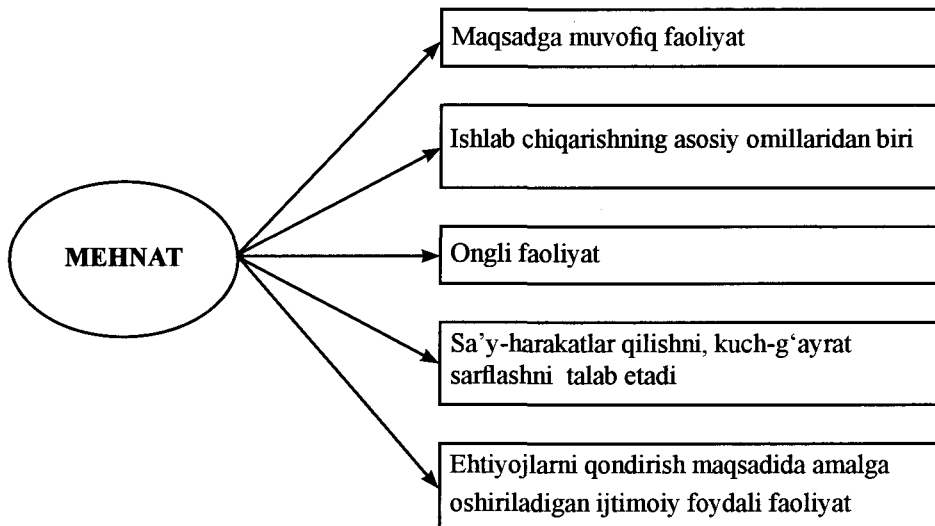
MEHNAT

Maqsadga muvofiq faoliyat

Ishlab chiqarishning asosiy omillaridan biri

Ongli faoliyat

Sa'y-harakatlar qilishni, kuch-g'ayrat sarflashni talab etadi

Ehtiyojlarni qondirish maqsadida amalga oshiriladigan ijtimoiy foydali faoliyat